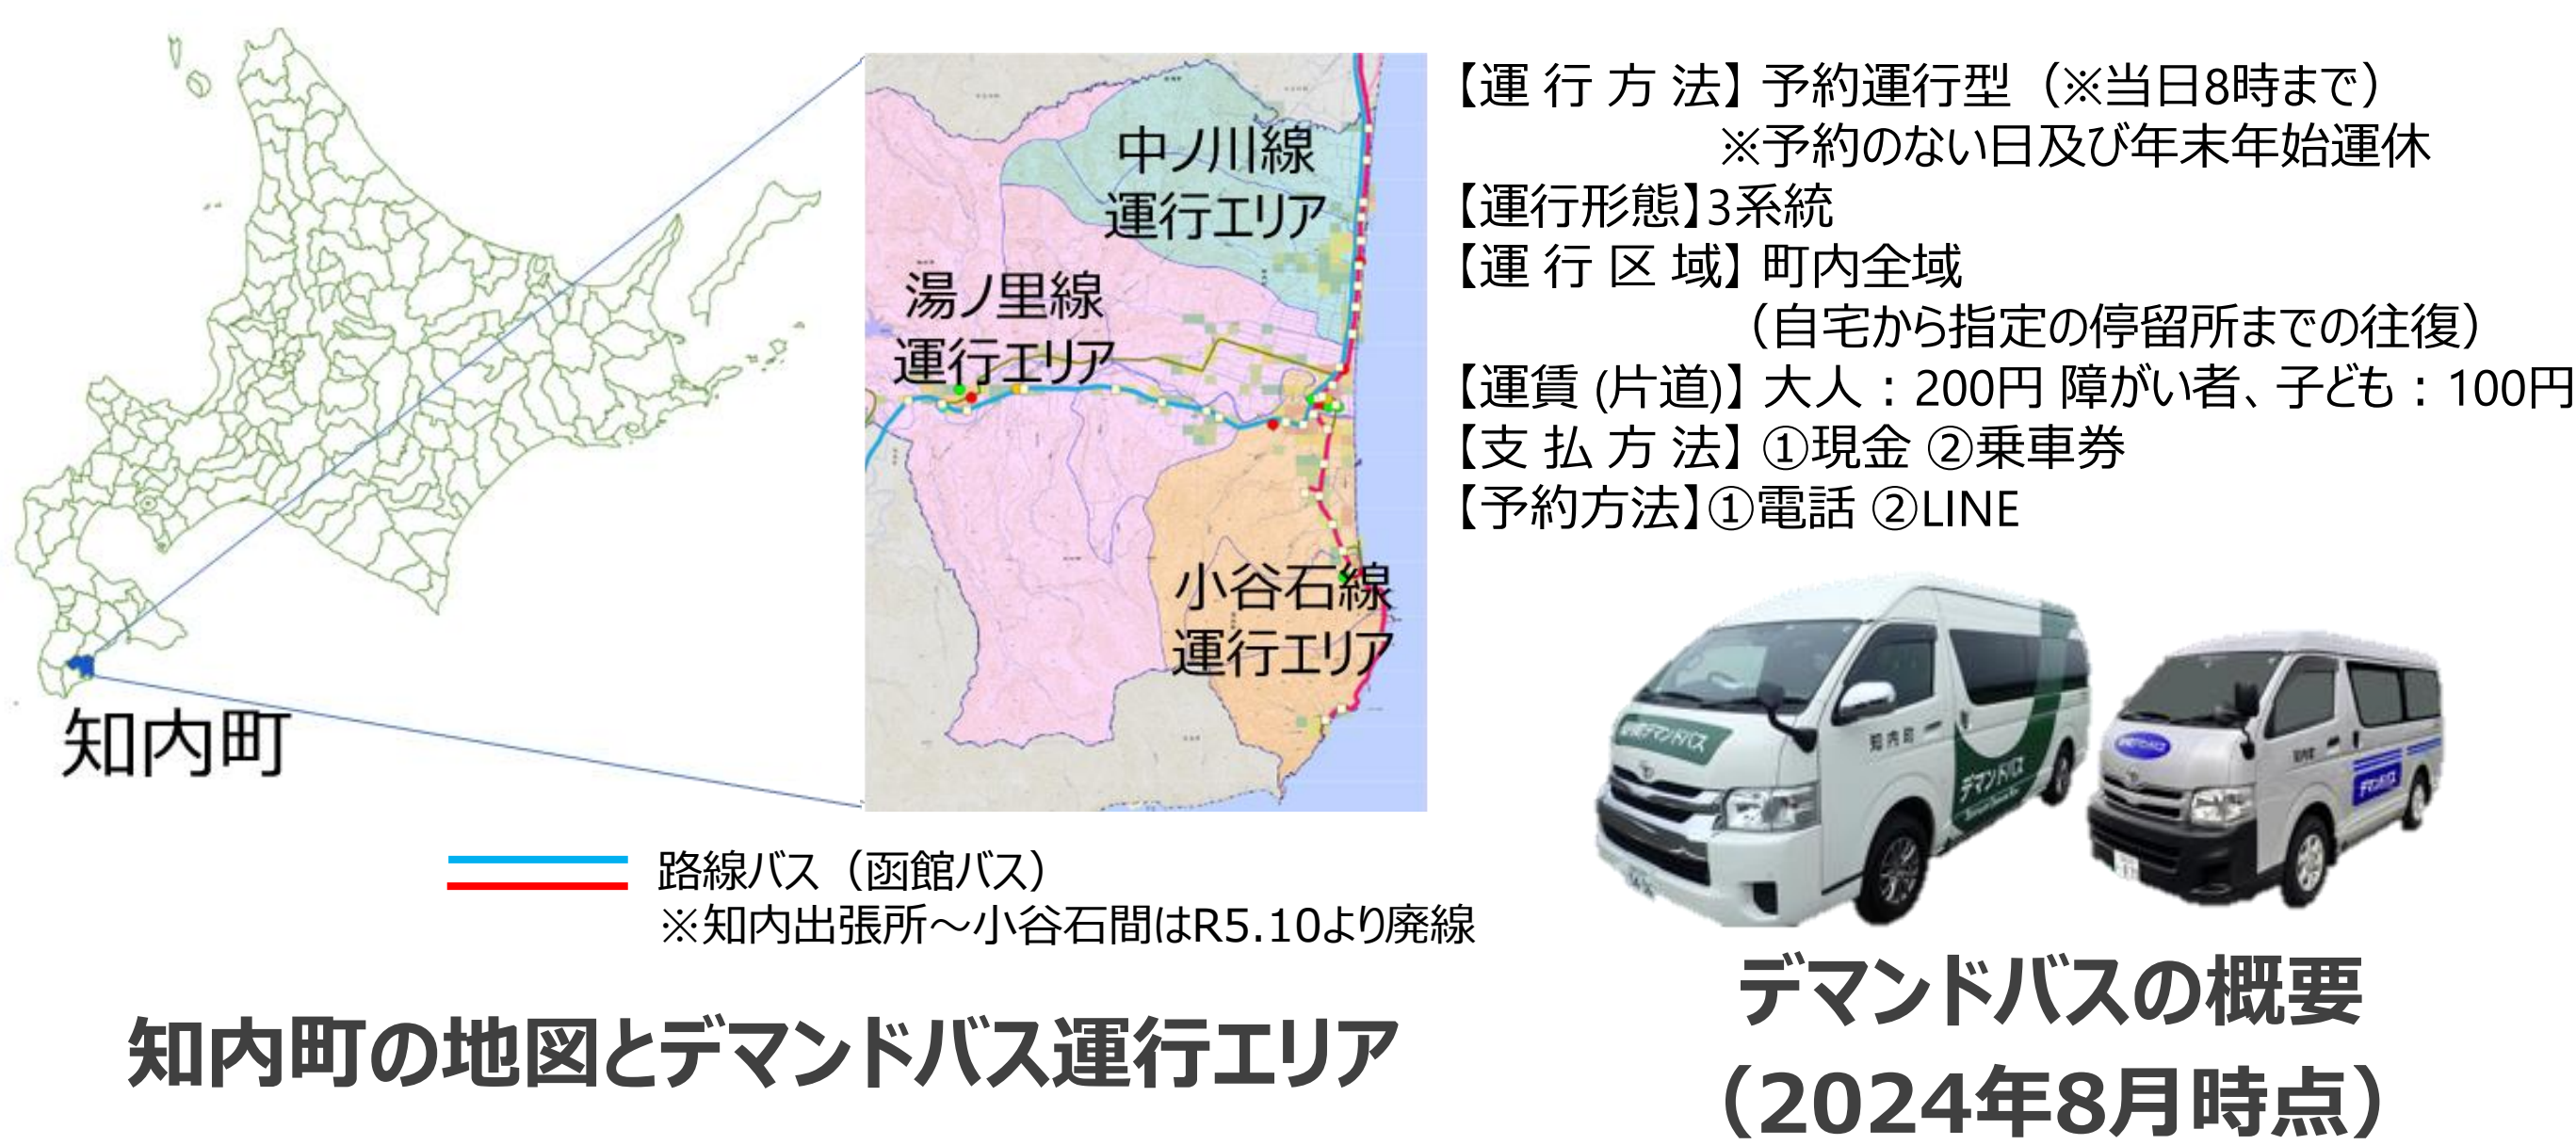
知内町

中ノ川線
運行エリア

湯ノ里線
運行エリア

小谷石線
運行エリア

【運 行 方 法】予約運行型（※当日8時まで）
※予約のない日及び年末年始運休
【運行形態】3系統
【運 行 区 域】町内全域
（自宅から指定の停留所までの往復）
【運賃 (片道)】大人：200円 障がい者、子ども：100円
【支 払 方 法】①現金 ②乗車券
【予約方法】①電話 ②LINE

路線バス（函館バス）
※知内出張所～小谷石間はR5.10より廃線

知内町の地図とデマンドバス運行エリア

デマンドバスの概要
（2024年8月時点）